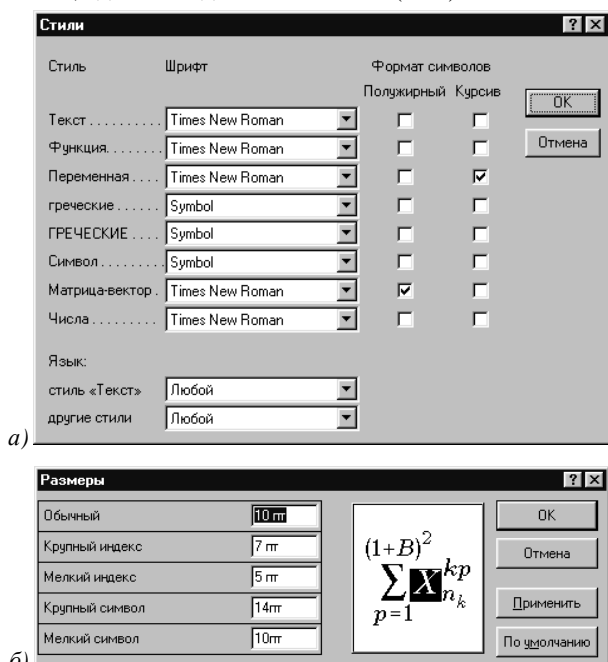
Стили

Стиль | Шрифт | Формат символов
Полужирный Курсив

Текст.......... Times New Roman
Функция........ Times New Roman
Переменная.... Times New Roman
греческие...... Symbol
ГРЕЧЕСКИЕ.... Symbol
Символ......... Symbol
Матрица-вектор. Times New Roman
Числа.......... Times New Roman

ОК
Отмена

Язык:
стиль «Текст» Любой
другие стили Любой

а)

Размеры

Обычный 10 пт
Крупный индекс 7 пт
Мелкий индекс 5 пт
Крупный символ 14пт
Мелкий символ 10пт

$(1+B)^2 \sum_{p=1} X_{n_k}^{kp}$

ОК
Отмена
Применить
По умолчанию

б)